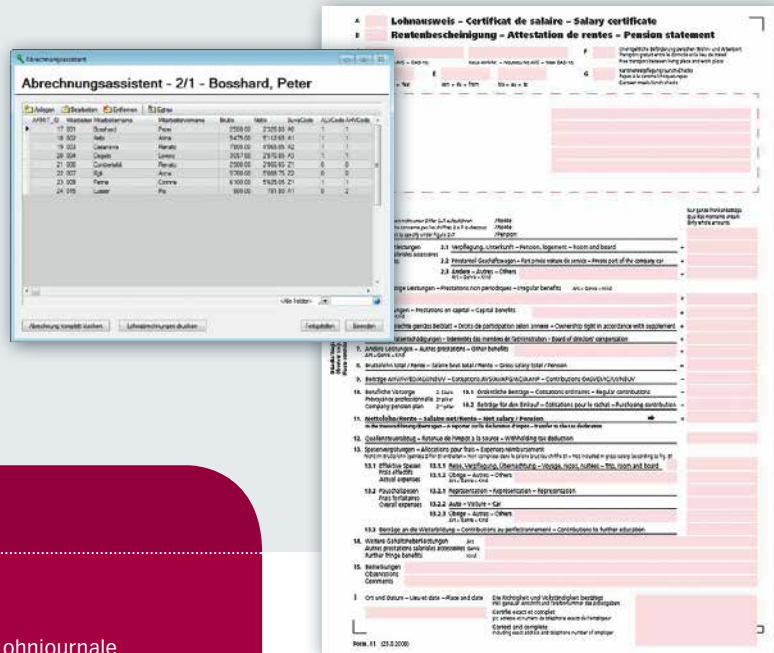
Abrechnungsassistent

Abrechnungsassistent - 2/1 - Bosshard, Peter

Anlegen Bearbeiten Entfernen Extras

| ARMT_ID | Mitarbeiter | Mitarbeitername | Mitarbeitervorname | Brutto | Netto | SunvCode | ALVCode | AHVCode |
|---|---|---|---|---|---|---|---|---|
| | 17 | 001 | Bosshard | Peter | 2500.00 | 2325.50 | 1 | 1 |
| | 18 | 002 | Aebi | Anna | 5475.00 | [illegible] | 1 | 1 |
| | 19 | 003 | Casanova | Renato | 7800.00 | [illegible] | 1 | 1 |
| | 20 | 004 | Degels | Lorenz | 3057.50 | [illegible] | 1 | 1 |
| | 21 | 005 | Cortenbild | Renato | 2500.00 | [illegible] | 0 | 0 |
| | 22 | 007 | Egli | Anna | 5700.00 | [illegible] | 1 | 1 |
| | 23 | 009 | Ferrie | Corinne | 6100.00 | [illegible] | 1 | 1 |
| | 24 | 010 | Lutexr | Pia | 800.00 | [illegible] | 0 | 2 |

<Alle Felder>

Abrechnung komplett löschen Lohnabrechnungen drucken Freigeben Beenden

A Lohnausweis – Certificat de salaire – Salary certificate
B Rentenbescheinigung – Attestation de rentes – Pension statement

F Unentgeltliche Beförderung zwischen Wohn- und Arbeitsort
G Kantinenverpflegung/Lunch-Checks

2.1 Verpflegung, Unterkunft – Pension, logement – Room and board
2.2 Privatanteil Geschäftswagen – Part privée voiture de service – Private part of the company car
2.3 Andere – Autres – Others
Unregelmässige Leistungen – Prestations non périodiques – Irregular benefits
Kapitalleistungen – Prestations en capital – Capital benefits
Beteiligungsrechte gemäss Beiblatt – Droits de participation selon annexe – Ownership right in accordance with supplement
Verwaltungsratsentschädigungen – Indemnités des membres de l'administration – Board of directors' compensation
7. Andere Leistungen – Autres prestations – Other benefits
8. Bruttolohn total / Rente – Salaire brut total / Rente – Gross salary total / Pension
9. Beiträge AHV/IV/EO/ALV/NBUV – Cotisations AVS/AI/APG/AC/AANP – Contributions OASI/DI/IC/UI/NBUV
10. Berufliche Vorsorge 2. Säule
10.1 Ordentliche Beiträge – Cotisations ordinaires – Regular contributions
10.2 Beiträge für den Einkauf – Cotisations pour le rachat – Purchasing contribution
11. Nettolohn/Rente – Salaire net/Rente – Net salary / Pension
12. Quellensteuerabzug – Retenue de l'impôt à la source – Withholding tax deduction
13. Spesenvergütungen – Allocations pour frais – Expenses reimbursement
13.1 Effektive Spesen
13.1.1 Reise, Verpflegung, Übernachtung – Voyage, repas, nuitées – Trip, room and board
13.1.2 Übrige – Autres – Others
13.2 Pauschalspesen
13.2.1 Repräsentation – Représentation – Representation
13.2.2 Auto – Voiture – Car
13.2.3 Übrige – Autres – Others
13.3 Beiträge an die Weiterbildung – Contributions au perfectionnement – Contributions to further education
14. Weitere Gehaltsnebenleistungen
15. Bemerkungen Observations Comments
I Ort und Datum – Lieu et date – Place and date
Die Richtigkeit und Vollständigkeit bestätigt
Certifié exact et complet
Correct and complete

Form. 11 (25.0.2008)

ohnjournale